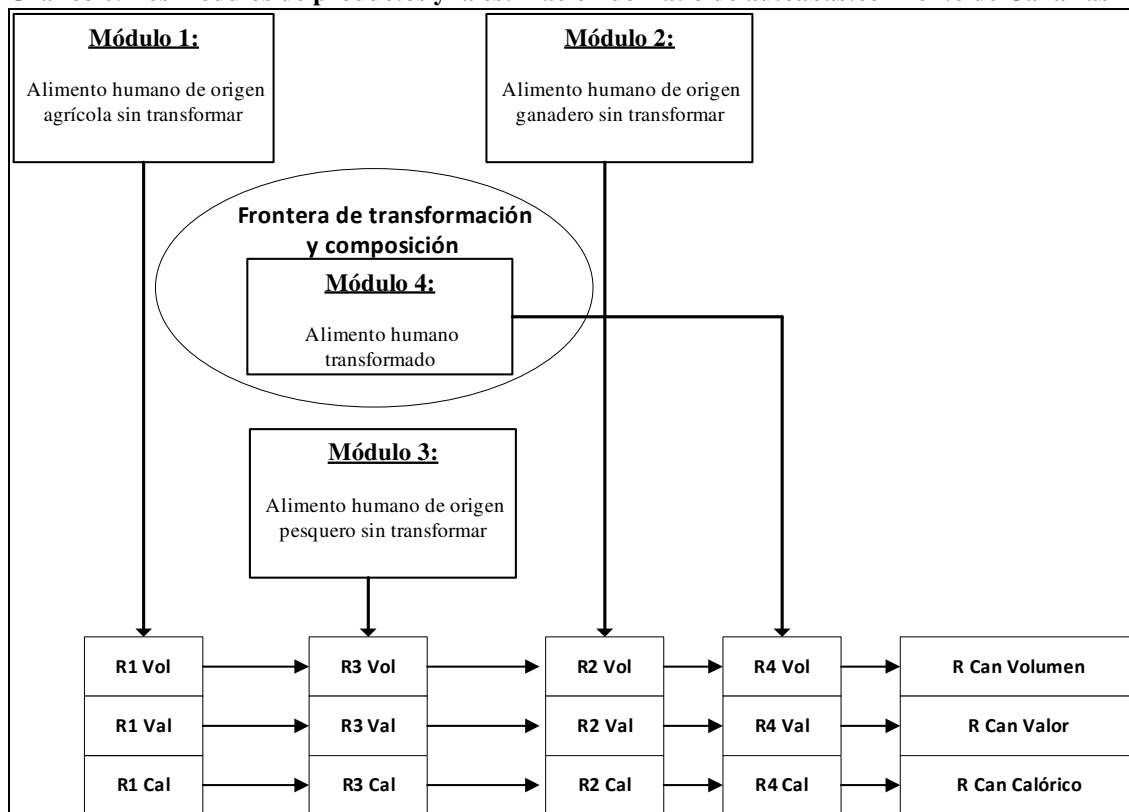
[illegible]

Módulo 1:

Alimento humano de origen agrícola sin transformar

Módulo 2:

Alimento humano de origen ganadero sin transformar

Frontera de transformación y composición

Módulo 4:

Alimento humano transformado

Módulo 3:

Alimento humano de origen pesquero sin transformar

| R1 Vol | R3 Vol | R2 Vol | R4 Vol | R Can Volumen |
|---|---|---|---|---|
| R1 Val | R3 Val | R2 Val | R4 Val | R Can Valor |
| R1 Cal | R3 Cal | R2 Cal | R4 Cal | R Can Calórico |